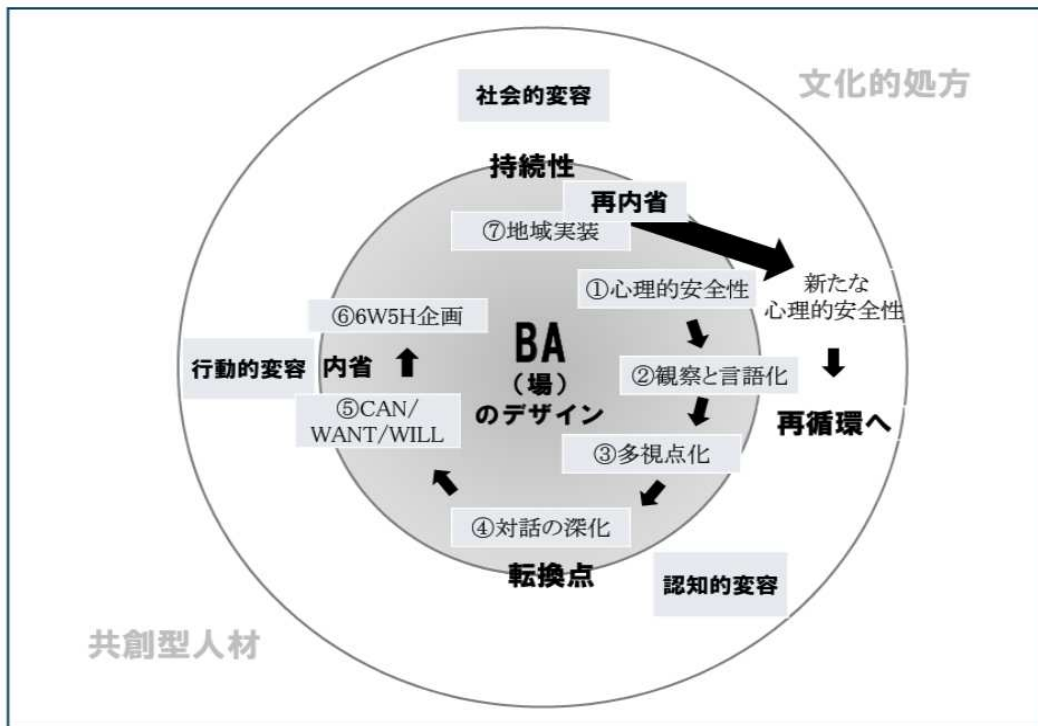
社会的変容

文化的処方

持続性

再内省

⑦地域実装

新たな心理的安全性

①心理的安全性

⑥6W5H企画

BA
（場）
のデザイン

行動的変容

内省

②観察と言語化

⑤CAN/WANT/WILL

再循環へ

③多視点化

④対話の深化

転換点

認知的変容

共創型人材